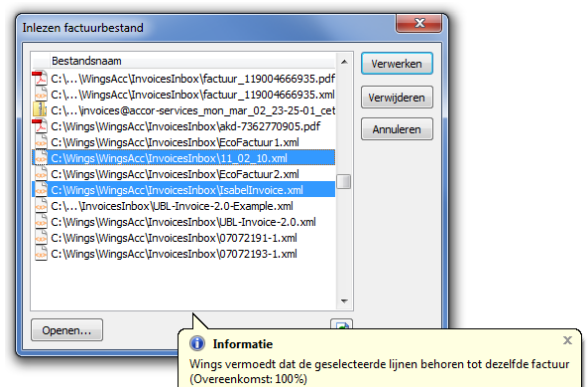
Inlezen factuurbestand

Bestandsnaam

C:\...\WingsAcc\InvoicesInbox\factuur_119004666935.pdf
C:\...\WingsAcc\InvoicesInbox\factuur_119004666935.xml
C:\...\invoices@accor-services_mon_mar_02_23-25-01_cet
C:\Wings\WingsAcc\InvoicesInbox\akd-7362770905.pdf
C:\Wings\WingsAcc\InvoicesInbox\EcoFactuur1.xml
C:\Wings\WingsAcc\InvoicesInbox\11_02_10.xml
C:\Wings\WingsAcc\InvoicesInbox\EcoFactuur2.xml
C:\Wings\WingsAcc\InvoicesInbox\IsabelInvoice.xml
C:\...\InvoicesInbox\UBL-Invoice-2.0-Example.xml
C:\Wings\WingsAcc\InvoicesInbox\UBL-Invoice-2.0.xml
C:\Wings\WingsAcc\InvoicesInbox\07072191-1.xml
C:\Wings\WingsAcc\InvoicesInbox\07072193-1.xml

Verwerken
Verwijderen
Annuleren

Openen...

Informatie
Wings vermoedt dat de geselecteerde lijnen behoren tot dezelfde factuur (Overeenkomst: 100%)